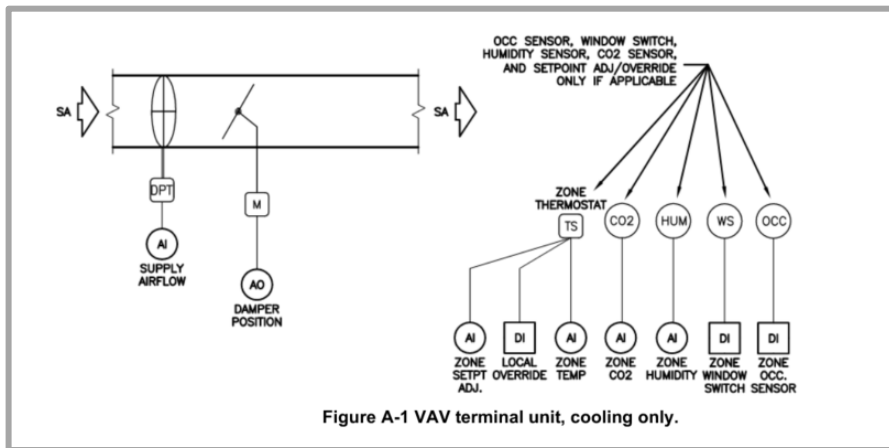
OCC SENSOR, WINDOW SWITCH, HUMIDITY SENSOR, CO2 SENSOR, AND SETPOINT ADJ/OVERRIDE ONLY IF APPLICABLE

SA

SA

DPT

AI

SUPPLY AIRFLOW

M

AO

DAMPER POSITION

ZONE THERMOSTAT

TS

CO2

HUM

WS

OCC

AI

ZONE SETPT ADJ.

DI

LOCAL OVERRIDE

AI

ZONE TEMP

AI

ZONE CO2

AI

ZONE HUMIDITY

DI

ZONE WINDOW SWITCH

DI

ZONE OCC. SENSOR

Figure A-1 VAV terminal unit, cooling only.